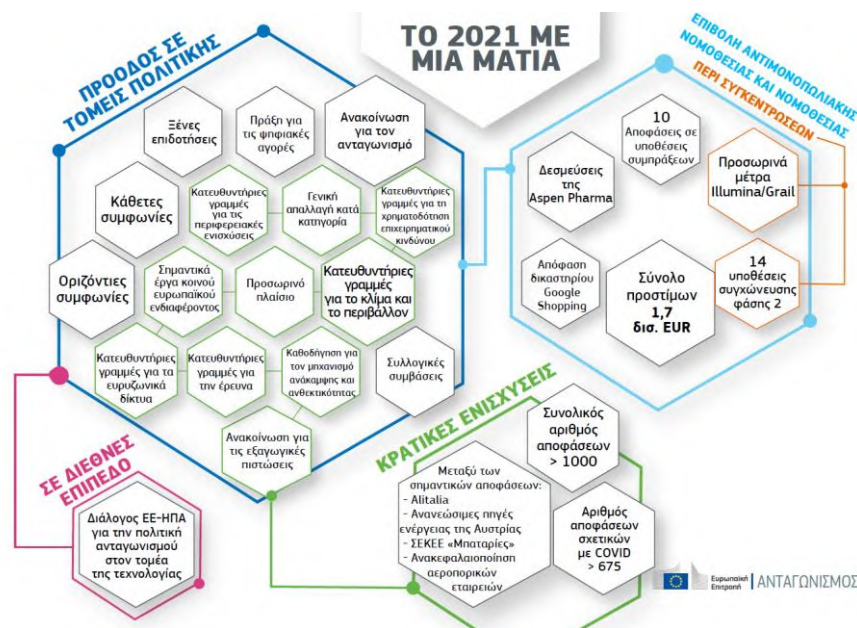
ΤΟ 2021 ΜΕ ΜΙΑ ΜΑΤΙΑ

ΠΡΟΟΔΟΣ ΣΕ ΤΟΜΕΙΣ ΠΟΛΙΤΙΚΗΣ

Ξένες επιδοτήσεις

Πράξη για τις ψηφιακές αγορές

Ανακοίνωση για τον ανταγωνισμό

Κάθετες συμφωνίες

Κατευθυντήριες γραμμές για τις περιφερειακές ενισχύσεις

Γενική απαλλαγή κατά κατηγορία

Κατευθυντήριες γραμμές για τη χρηματοδότηση επιχειρηματικού κινδύνου

Οριζόντιες συμφωνίες

Σημαντικά έργα κοινού ευρωπαϊκού ενδιαφέροντος

Προσωρινό πλαίσιο

Κατευθυντήριες γραμμές για το κλίμα και το περιβάλλον

Κατευθυντήριες γραμμές για τα ευρυζωνικά δίκτυα

Κατευθυντήριες γραμμές για την έρευνα

Καθοδήγηση για τον μηχανισμό ανάκαμψης και ανθεκτικότητας

Συλλογικές συμβάσεις

Ανακοίνωση για τις εξαγωγικές πιστώσεις

ΕΠΙΒΟΛΗ ΑΝΤΙΜΟΝΟΠΩΛΙΑΚΗΣ ΝΟΜΟΘΕΣΙΑΣ ΚΑΙ ΝΟΜΟΘΕΣΙΑΣ ΠΕΡΙ ΣΥΓΚΕΝΤΡΩΣΕΩΝ

10 Αποφάσεις σε υποθέσεις συμπράξεων

Δεσμεύσεις της Aspen Pharma

Προσωρινά μέτρα Illumina/Grail

Απόφαση δικαστηρίου Google Shopping

Σύνολο προστίμων 1,7 δισ. EUR

14 υποθέσεις συγχώνευσης φάσης 2

ΣΕ ΔΙΕΘΝΕΣ ΕΠΙΠΕΔΟ

Διάλογος ΕΕ-ΗΠΑ για την πολιτική ανταγωνισμού στον τομέα της τεχνολογίας

ΚΡΑΤΙΚΕΣ ΕΝΙΣΧΥΣΕΙΣ

Συνολικός αριθμός αποφάσεων > 1000

Μεταξύ των σημαντικών αποφάσεων:
- Alitalia
- Ανανεώσιμες πηγές ενέργειας της Αυστρίας
- ΣΕΚΕΕ «Μπαταρίες»
- Ανακεφαλαιοποίηση αεροπορικών εταιρειών

Αριθμός αποφάσεων σχετικών με COVID > 675

Ευρωπαϊκή Επιτροπή | ΑΝΤΑΓΩΝΙΣΜΟΣ